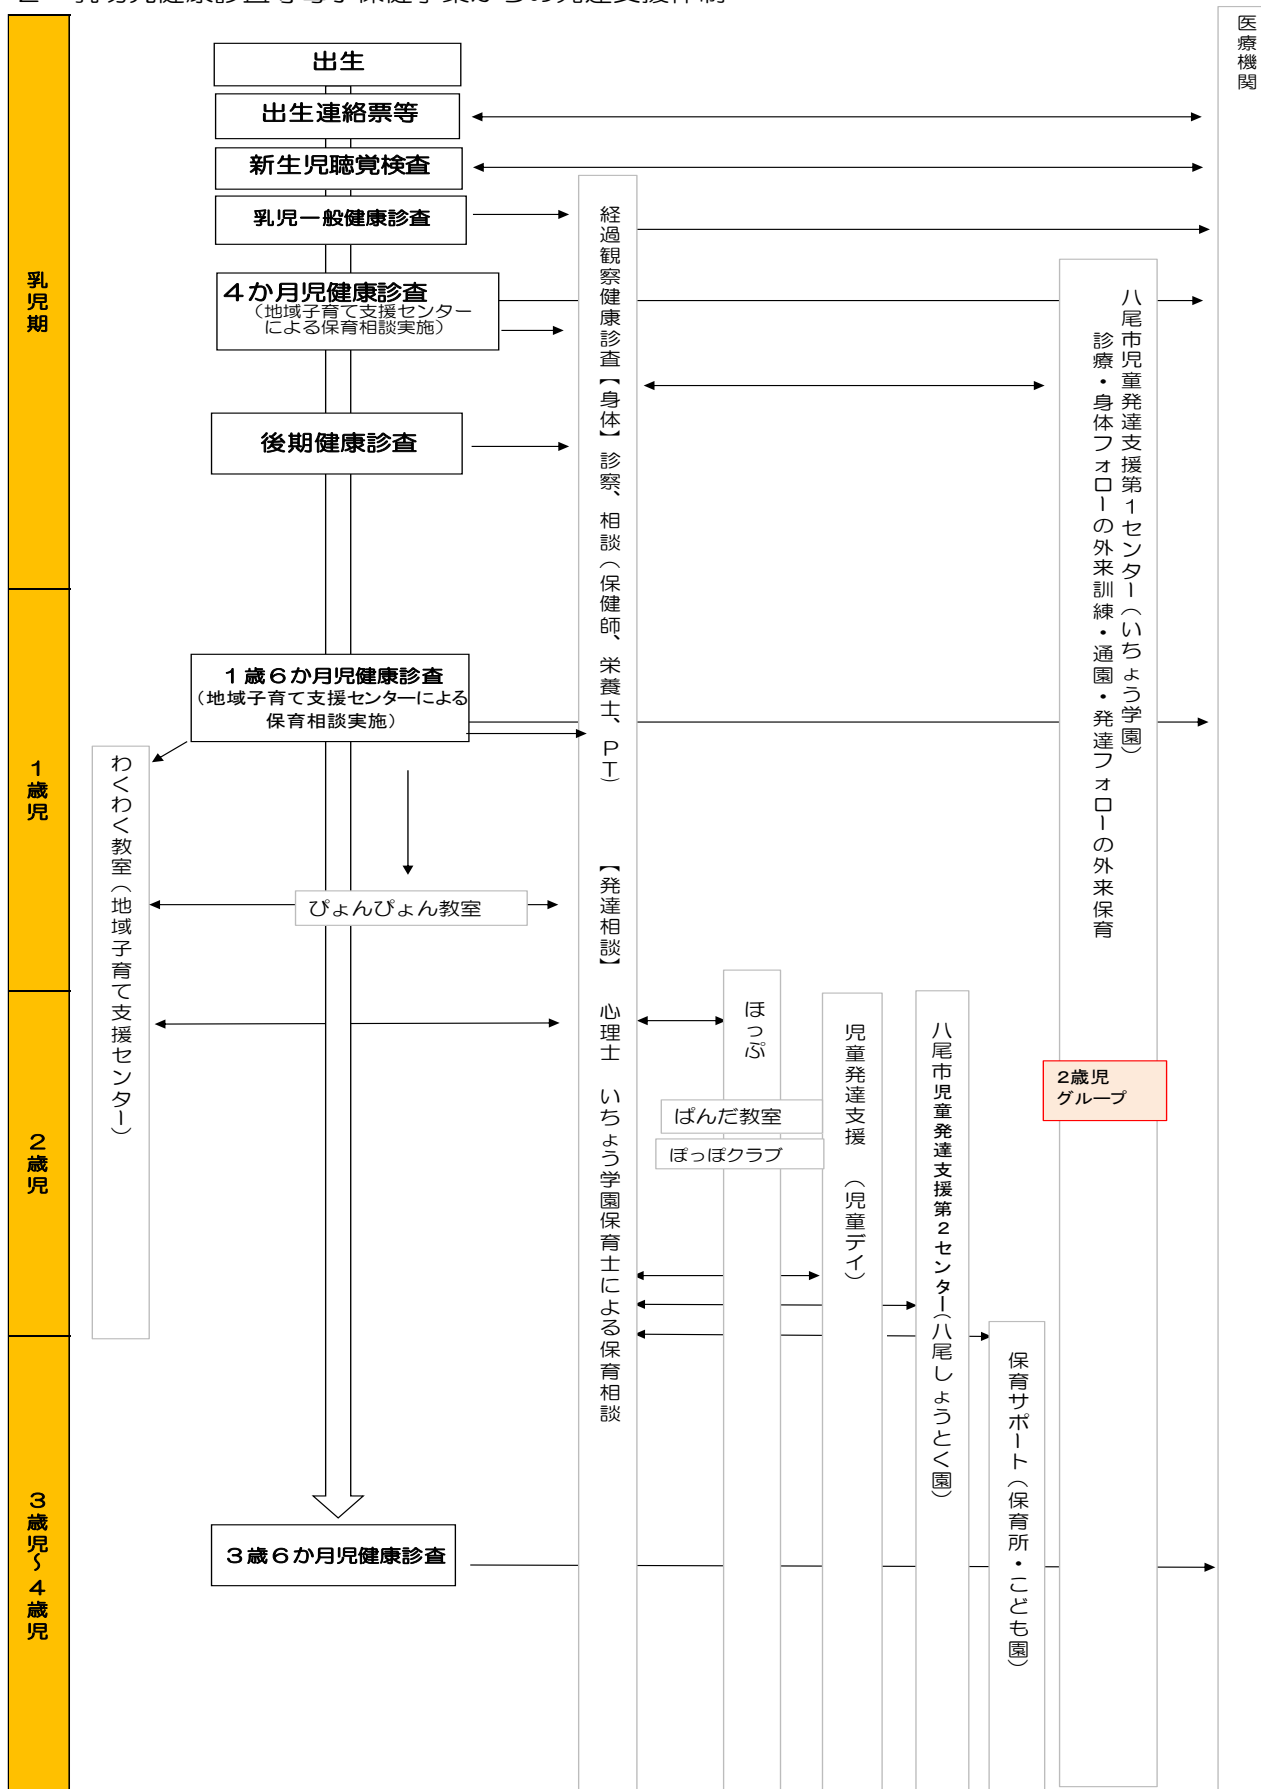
乳児期

１歳児

２歳児

３歳児〜４歳児

出生

出生連絡票等

新生児聴覚検査

乳児一般健康診査

４か月児健康診査
（地域子育て支援センターによる保育相談実施）

後期健康診査

１歳６か月児健康診査
（地域子育て支援センターによる保育相談実施）

わくわく教室（地域子育て支援センター）

ぴょんぴょん教室

３歳６か月児健康診査

経過観察健康診査【身体】診察、相談（保健師、栄養士、ＰＴ）

【発達相談】心理士 いちょう学園保育士による保育相談

ほっぷ

ぱんだ教室

ぽっぽクラブ

児童発達支援（児童デイ）

八尾市児童発達支援第２センター（八尾しょうとく園）

保育サポート（保育所・こども園）

八尾市児童発達支援第１センター（いちょう学園）
診療・身体フォローの外来訓練・通園・発達フォローの外来保育

２歳児グループ

医療機関